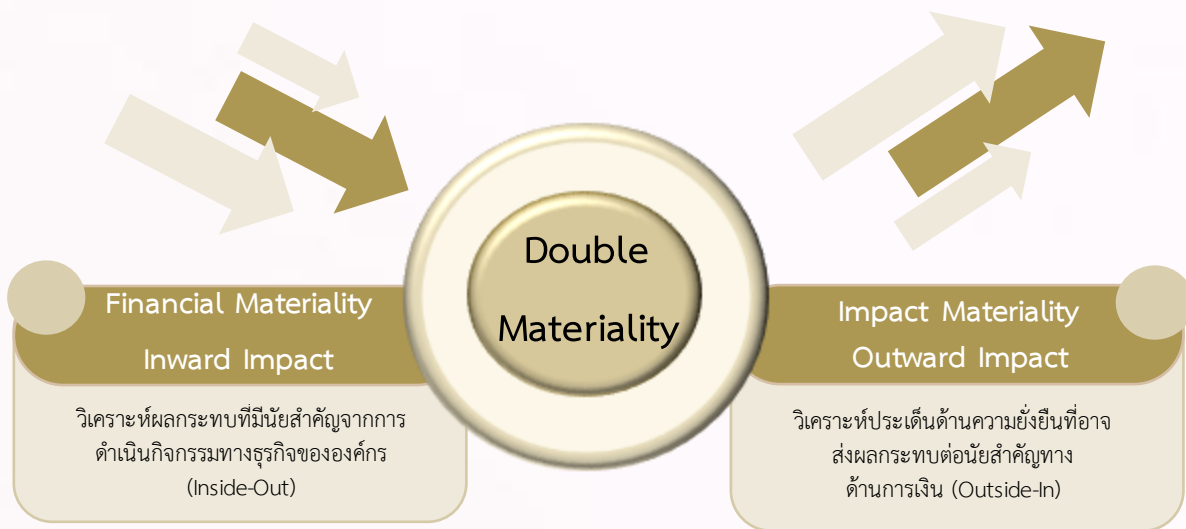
Double Materiality

Financial Materiality
Inward Impact

วิเคราะห์ผลกระทบที่มีนัยสำคัญจากการดำเนินกิจกรรมทางธุรกิจขององค์กร (Inside-Out)

Impact Materiality
Outward Impact

วิเคราะห์ประเด็นด้านความยั่งยืนที่อาจส่งผลกระทบต่อนัยสำคัญทางด้านการเงิน (Outside-In)